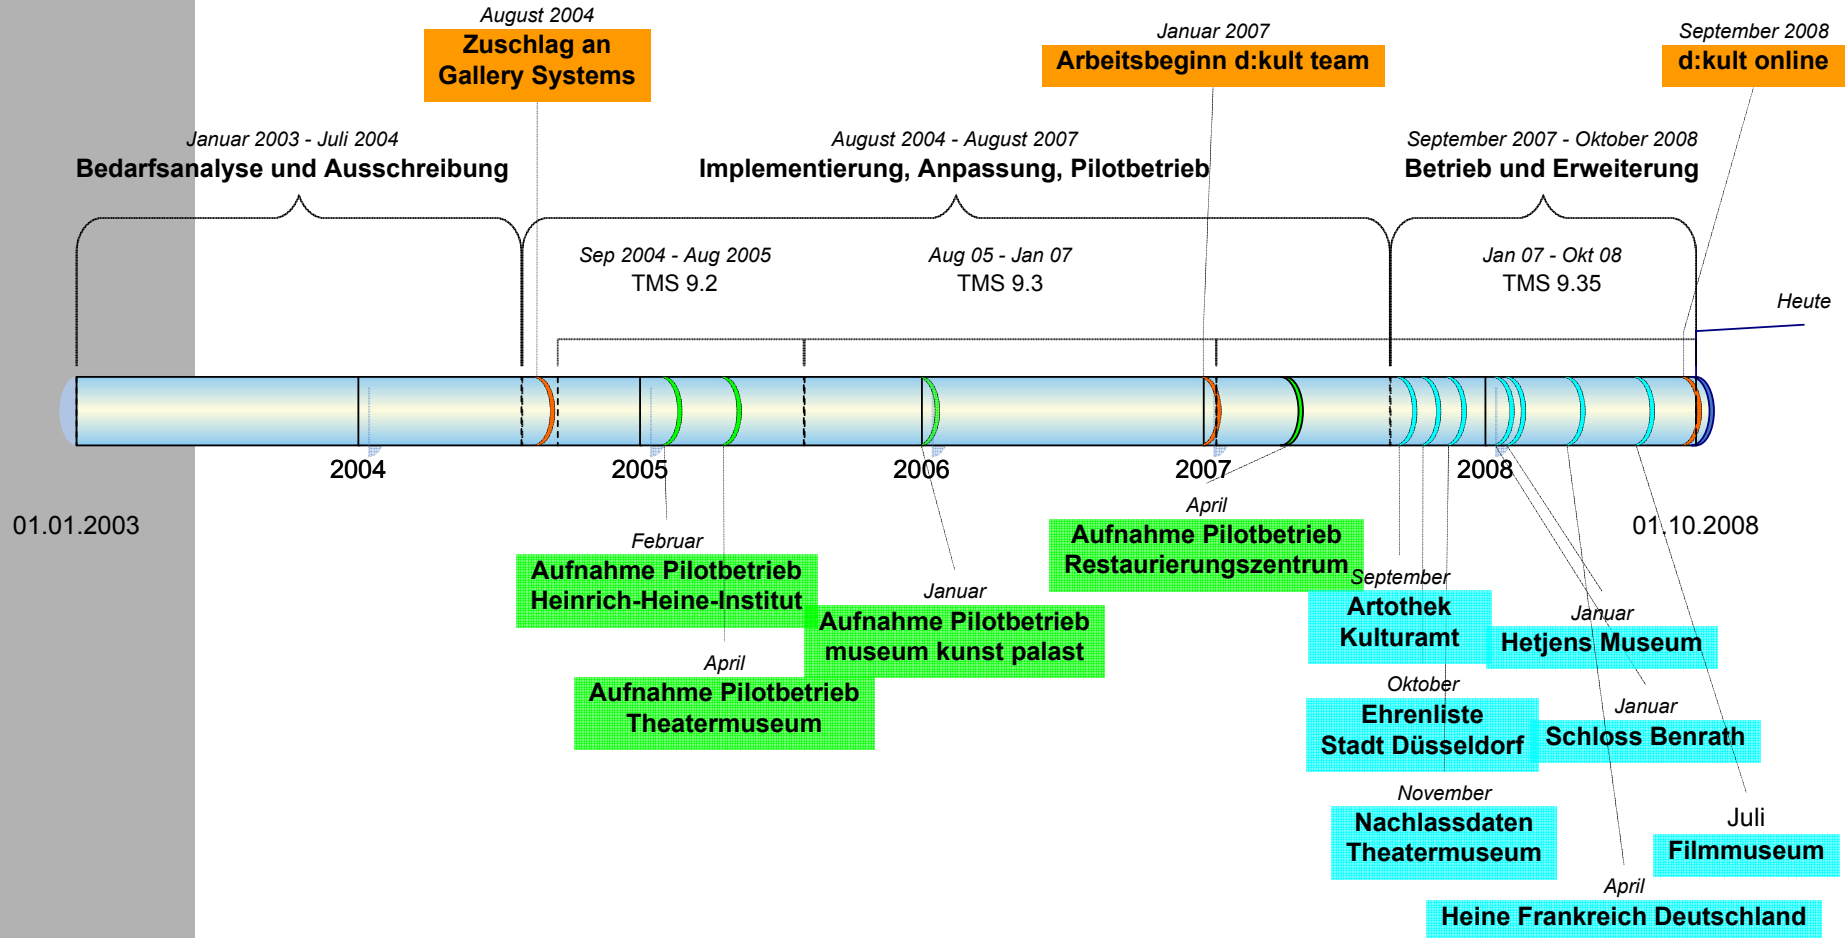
August 2004
Zuschlag an Gallery Systems

Januar 2007
Arbeitsbeginn d:kult team

September 2008
d:kult online

Januar 2003 - Juli 2004
Bedarfsanalyse und Ausschreibung

August 2004 - August 2007
Implementierung, Anpassung, Pilotbetrieb

September 2007 - Oktober 2008
Betrieb und Erweiterung

Sep 2004 - Aug 2005
TMS 9.2

Aug 05 - Jan 07
TMS 9.3

Jan 07 - Okt 08
TMS 9.35

Heute

2004

2005

2006

2007

2008

01.01.2003

01.10.2008

April
Aufnahme Pilotbetrieb Restaurierungszentrum

Februar
Aufnahme Pilotbetrieb Heinrich-Heine-Institut

Januar
Aufnahme Pilotbetrieb museum kunst palast

April
Aufnahme Pilotbetrieb Theatermuseum

September
Artothek Kulturamt

Januar
Hetjens Museum

Oktober
Ehrenliste Stadt Düsseldorf

Januar
Schloss Benrath

November
Nachlassdaten Theatermuseum

Juli
Filmmuseum

April
Heine Frankreich Deutschland